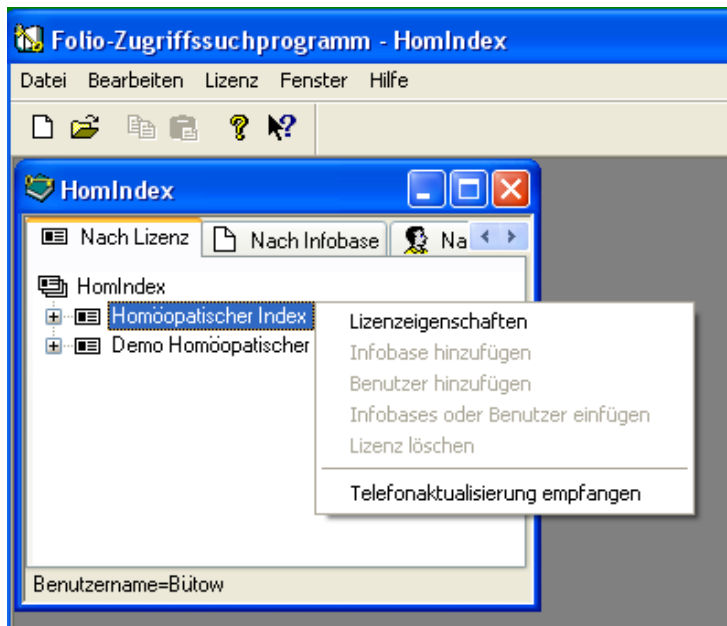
Folio-Zugriffssuchprogramm - HomIndex

Datei Bearbeiten Lizenz Fenster Hilfe

HomIndex

Nach Lizenz | Nach Infobase | Na

HomIndex
Homöopatischer Index
Demo Homöopatischer

Lizenzeigenschaften
Infobase hinzufügen
Benutzer hinzufügen
Infobases oder Benutzer einfügen
Lizenz löschen
Telefonaktualisierung empfangen

Benutzername=Bütow